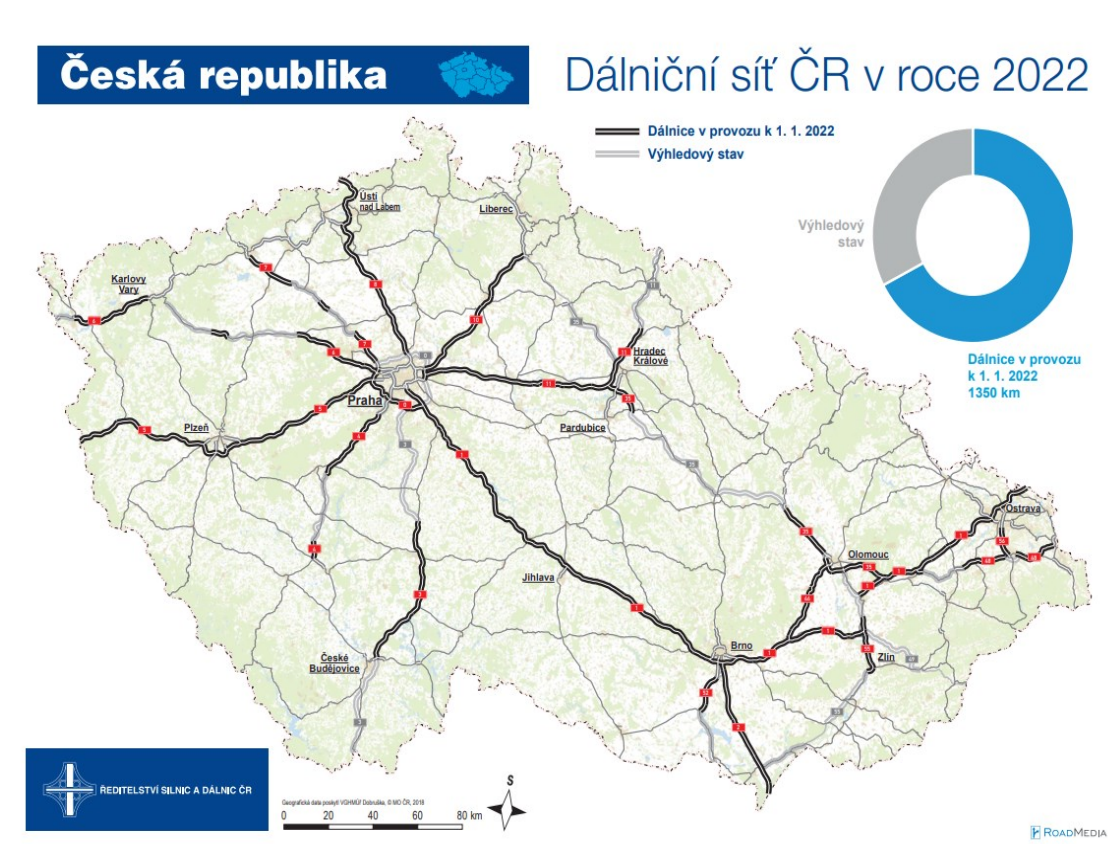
Česká republika

Dálniční síť ČR v roce 2022

Dálnice v provozu k 1. 1. 2022
Výhledový stav

Výhledový stav

Dálnice v provozu k 1. 1. 2022 1350 km

Ústí nad Labem
Liberec
Karlovy Vary
Hradec Králové
Praha
Pardubice
Plzeň
Jihlava
Olomouc
Ostrava
Brno
Zlín
České Budějovice

ŘEDITELSTVÍ SILNIC A DÁLNIC ČR

Geografická data poskytl VGHMÚř Dobruška, © MO ČR, 2018
0 20 40 60 80 km

S

ROADMEDIA